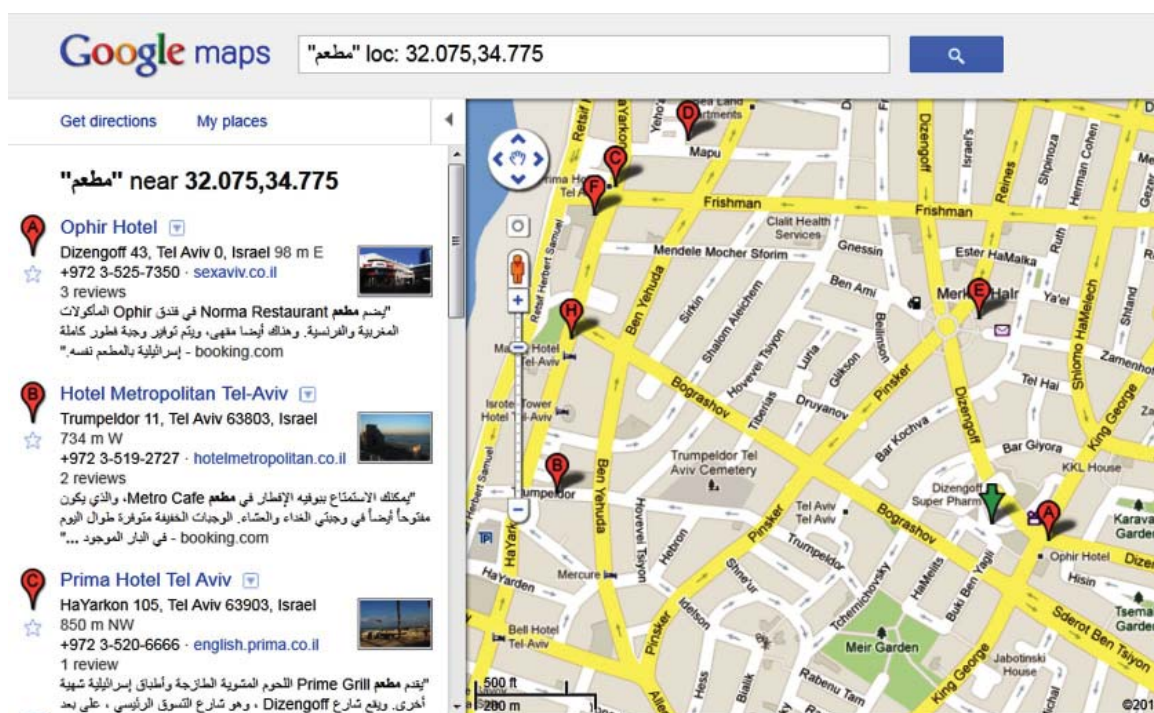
Google maps "مطعم" loc: 32.075,34.775

Get directions My places

"مطعم" near 32.075,34.775

Ophir Hotel
Dizengoff 43, Tel Aviv 0, Israel 98 m E
+972 3-525-7350 · sexaviv.co.il
3 reviews
"يضم مطعم Norma Restaurant في فندق Ophir المأكولات المغربية والفرنسية. وهناك أيضا مقهى، ويتم توفير وجبة فطور كاملة إسرائيلية بالمطعم نفسه." - booking.com

Hotel Metropolitan Tel-Aviv
Trumpeldor 11, Tel Aviv 63803, Israel
734 m W
+972 3-519-2727 · hotelmetropolitan.co.il
2 reviews
"يمكنك الاستمتاع ببوفيه الإفطار في مطعم Metro Cafe، والذي يكون مفتوحاً أيضاً في وجبتي الغداء والعشاء. الوجبات الخفيفة متوفرة طوال اليوم في البار الموجود ..." - booking.com

Prima Hotel Tel Aviv
HaYarkon 105, Tel Aviv 63903, Israel
850 m NW
+972 3-520-6666 · english.prima.co.il
1 review
"يقدم مطعم Prime Grill اللحوم المشوية الطازجة وأطباق إسرائيلية شهية أخرى. ويقع شارع Dizengoff ، وهو شارع التسوق الرئيسي ، على بعد

Retsif HaYarkon Mapu Frishman Frishman Clalit Health Services Mendele Mocher Sforim Gnessin Ester HaMalka Ben Ami Sirkin Ben Yehuda Shalom Aleichem Hovevei Tsiyon Luna Glikson Druyanov Tiberias Pinsker Bograshov Bar Kochva Trumpeldor Tel Aviv Cemetery Dizengoff Dizengoff Super Pharm Tel Aviv Tel Aviv Ophir Hotel Hisin HaYarden Mercure Hebron Pinsker Trumpeldor Shine'ur Tchernichovsky HaMelits Buki Ben Yagli Meir Garden Bell Hotel Tel-Aviv Idelson Hess Bialik Rabenu Tam King George Jabotinski House Sderot Ben Tsiyon Tsemach Garden Karavan Garden KKL House Bar Giyora Tel Hai Zamenhof King George Shlomo HaMelech Ya'el Reines Shpinoza Herman Cohen Israel's Ruth Prima Hotel Tel Aviv Maxim Hotel Tel-Aviv Isrotel Tower Hotel Tel-Aviv Trumpeldor Rehov Herbert Samuel Yehoash Sea Land Apartments Dizengoff Merkaz Ba'alei Melacha
500 ft 200 m ©201